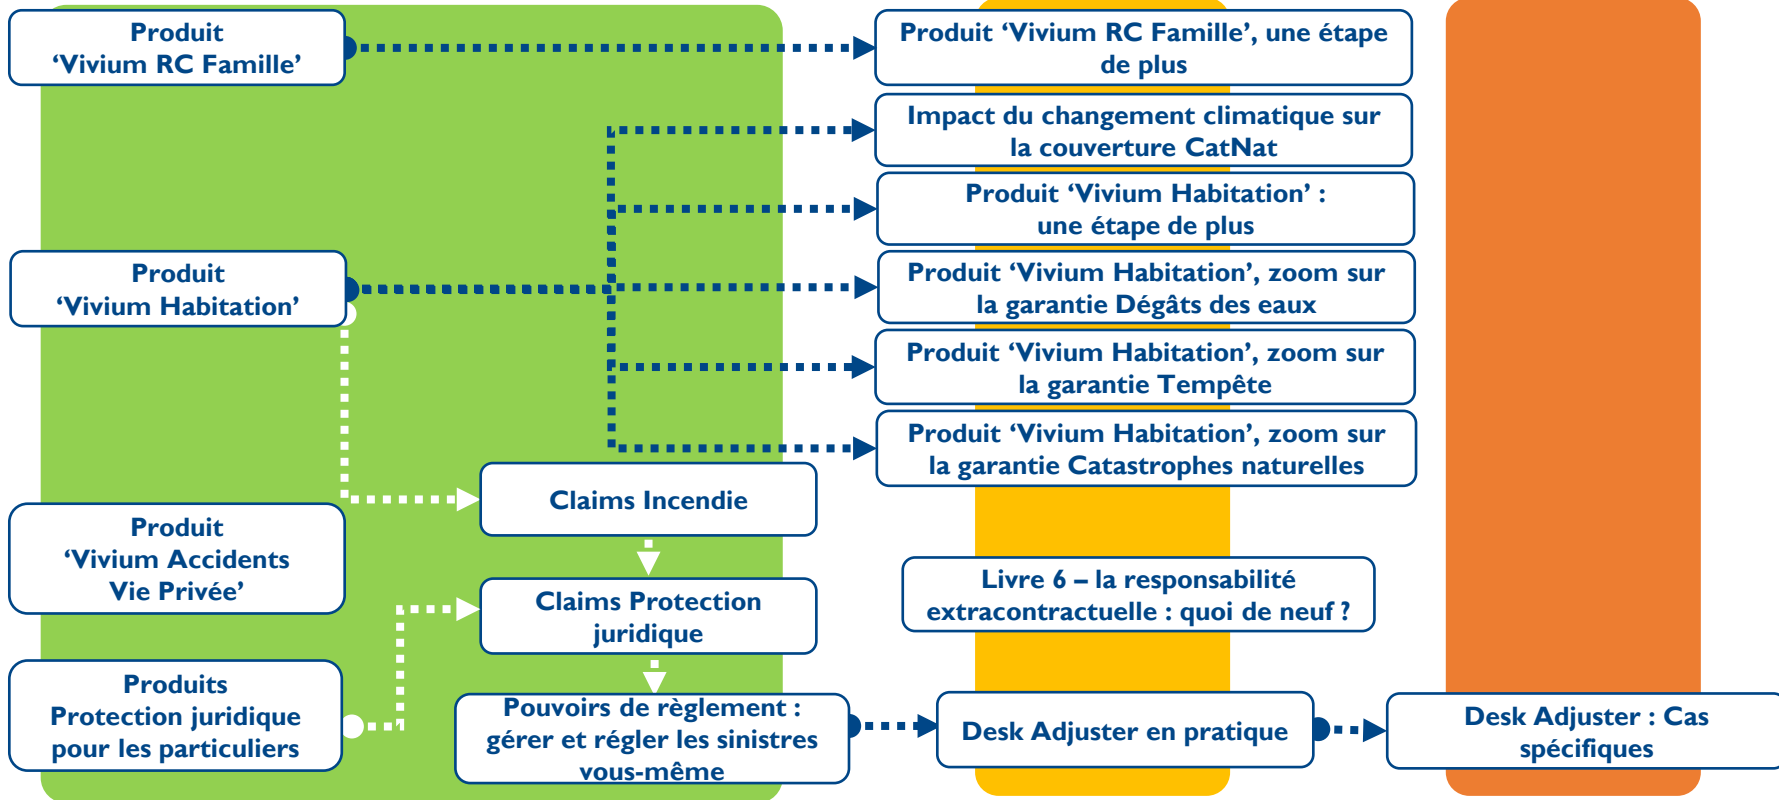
Produit 'Vivium RC Famille'

Produit 'Vivium RC Famille', une étape de plus

Impact du changement climatique sur la couverture CatNat

Produit 'Vivium Habitation' : une étape de plus

Produit 'Vivium Habitation'

Produit 'Vivium Habitation', zoom sur la garantie Dégâts des eaux

Produit 'Vivium Habitation', zoom sur la garantie Tempête

Produit 'Vivium Habitation', zoom sur la garantie Catastrophes naturelles

Claims Incendie

Produit 'Vivium Accidents Vie Privée'

Claims Protection juridique

Livre 6 – la responsabilité extracontractuelle : quoi de neuf ?

Produits Protection juridique pour les particuliers

Pouvoirs de règlement : gérer et régler les sinistres vous-même

Desk Adjuster en pratique

Desk Adjuster : Cas spécifiques